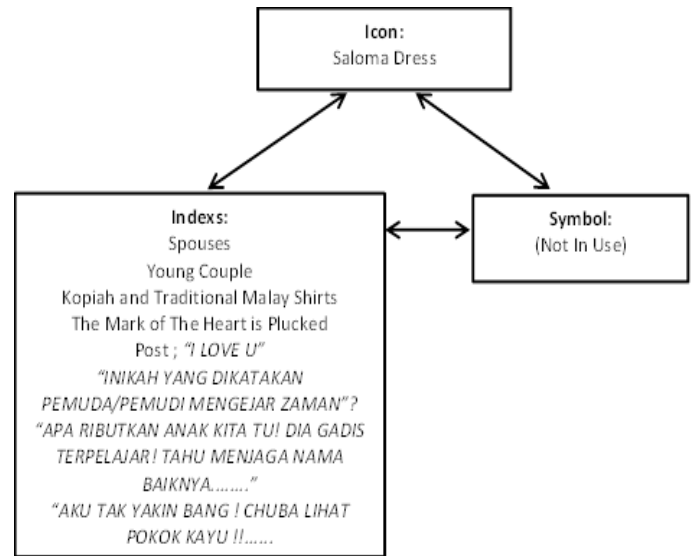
Icon:
Saloma Dress

Indexs:
Spouses
Young Couple
Kopiah and Traditional Malay Shirts
The Mark of The Heart is Plucked
Post ; "I LOVE U"
"INIKAH YANG DIKATAKAN PEMUDA/PEMUDI MENGEJAR ZAMAN"?
"APA RIBUTKAN ANAK KITA TU! DIA GADIS TERPELAJAR! TAHU MENJAGA NAMA BAIKNYA……."
"AKU TAK YAKIN BANG ! CHUBA LIHAT POKOK KAYU !!……

Symbol:
(Not In Use)